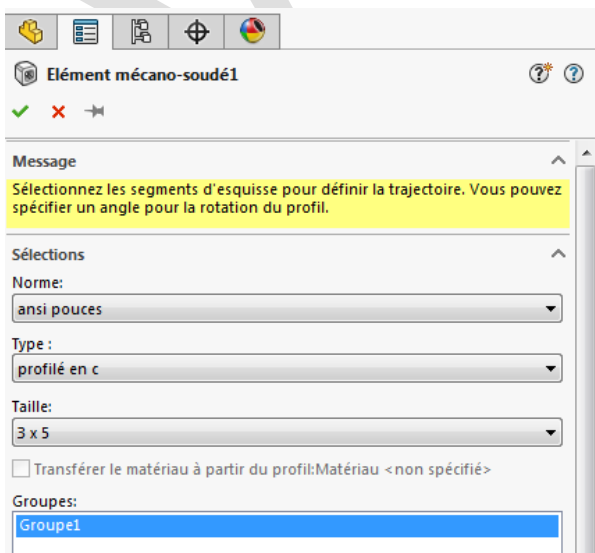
Elément mécano-soudé1

Message

Sélectionnez les segments d'esquisse pour définir la trajectoire. Vous pouvez spécifier un angle pour la rotation du profil.

Sélections

Norme:

ansi pouces

Type :

profilé en c

Taille:

3 x 5

Transférer le matériau à partir du profil:Matériau <non spécifié>

Groupes:

Groupe1